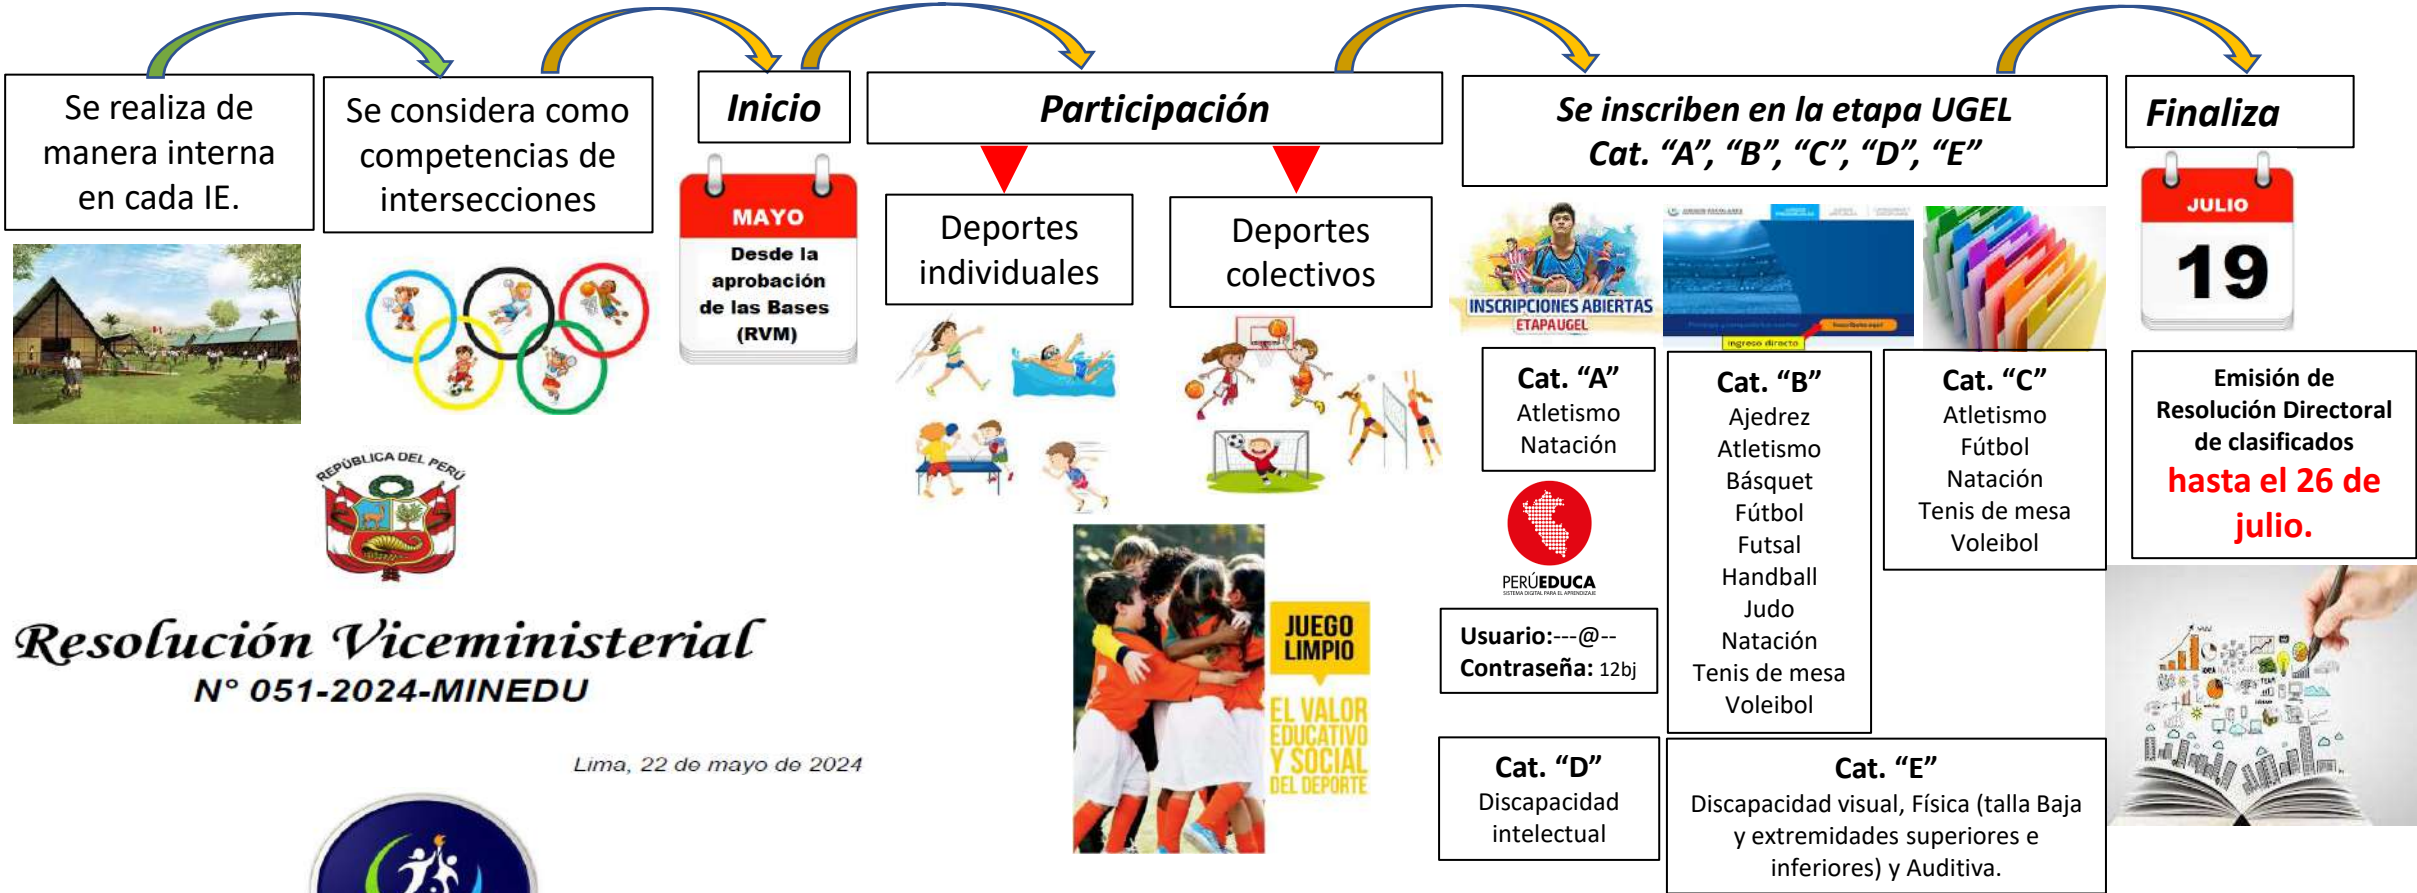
Se realiza de manera interna en cada IE.

Se considera como competencias de intersecciones

Inicio

MAYO
Desde la aprobación de las Bases (RVM)

Participación

Deportes individuales

Deportes colectivos

Se inscriben en la etapa UGEL
Cat. “A”, “B”, “C”, “D”, “E”

Finaliza

JULIO
19

INSCRIPCIONES ABIERTAS
ETAPA UGEL

Ingreso directo

Cat. “A”
Atletismo
Natación

Cat. “B”
Ajedrez
Atletismo
Básquet
Fútbol
Futsal
Handball
Judo
Natación
Tenis de mesa
Voleibol

Cat. “C”
Atletismo
Fútbol
Natación
Tenis de mesa
Voleibol

Emisión de Resolución Directoral de clasificados
hasta el 26 de julio.

PERÚEDUCA

Usuario:---@--
Contraseña: 12bj

Cat. “D”
Discapacidad intelectual

Cat. “E”
Discapacidad visual, Física (talla Baja y extremidades superiores e inferiores) y Auditiva.

REPÚBLICA DEL PERÚ

Resolución Viceministerial
N° 051-2024-MINEDU

Lima, 22 de mayo de 2024

JUEGO LIMPIO
EL VALOR EDUCATIVO Y SOCIAL DEL DEPORTE